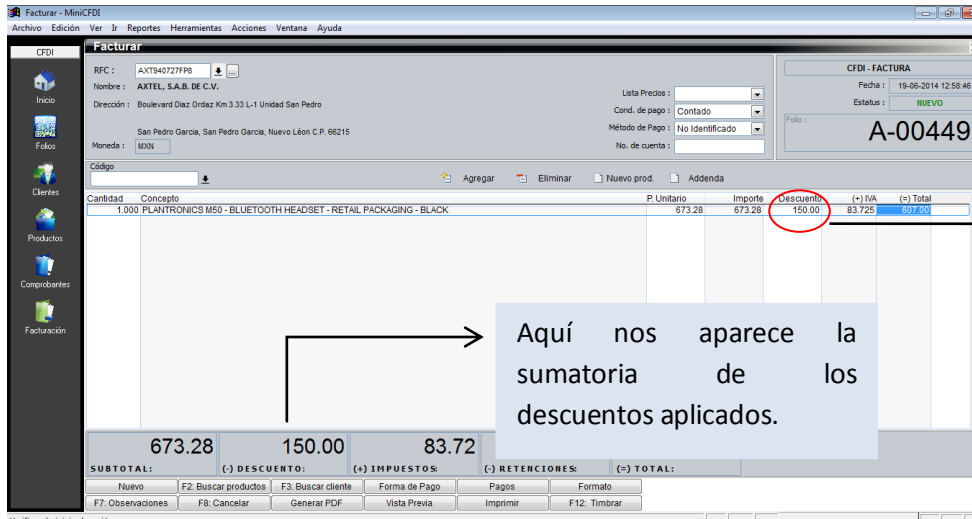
Facturar - MiniCFDI
Archivo Edición Ver Ir Reportes Herramientas Acciones Ventana Ayuda

CFDI
Inicio
Folios
Clientes
Productos
Comprobantes
Facturación

Facturar

RFC : AXT940727FP8
Nombre : AXTEL, S.A.B. DE C.V.
Dirección : Boulevard Diaz Ordaz Km 3.33 L-1 Unidad San Pedro
San Pedro Garcia, San Pedro Garcia, Nuevo León C.P. 66215
Moneda : MXN

Lista Precios :
Cond. de pago : Contado
Método de Pago : No Identificado
No. de cuenta :

CFDI - FACTURA
Fecha : 19-06-2014 12:58:46
Estatus : NUEVO
Folio :
A-00449

Código
Agregar Eliminar Nuevo prod. Addenda

| Cantidad | Concepto | P. Unitario | Importe | Descuento | (+) IVA | (=) Total |
|---|---|---|---|---|---|---|
| 1.000 | PLANTRONICS M50 - BLUETOOTH HEADSET - RETAIL PACKAGING - BLACK | 673.28 | 673.28 | 150.00 | 83.725 | 607.00 |

Aquí nos aparece la sumatoria de los descuentos aplicados.

673.28
SUBTOTAL:
150.00
(-) DESCUENTO:
83.72
(+) IMPUESTOS:
(-) RETENCIONES:
(=) TOTAL:

Nuevo F2: Buscar productos F3: Buscar cliente Forma de Pago Pagos Formato
F7: Observaciones F8: Cancelar Generar PDF Vista Previa Imprimir F12: Timbrar